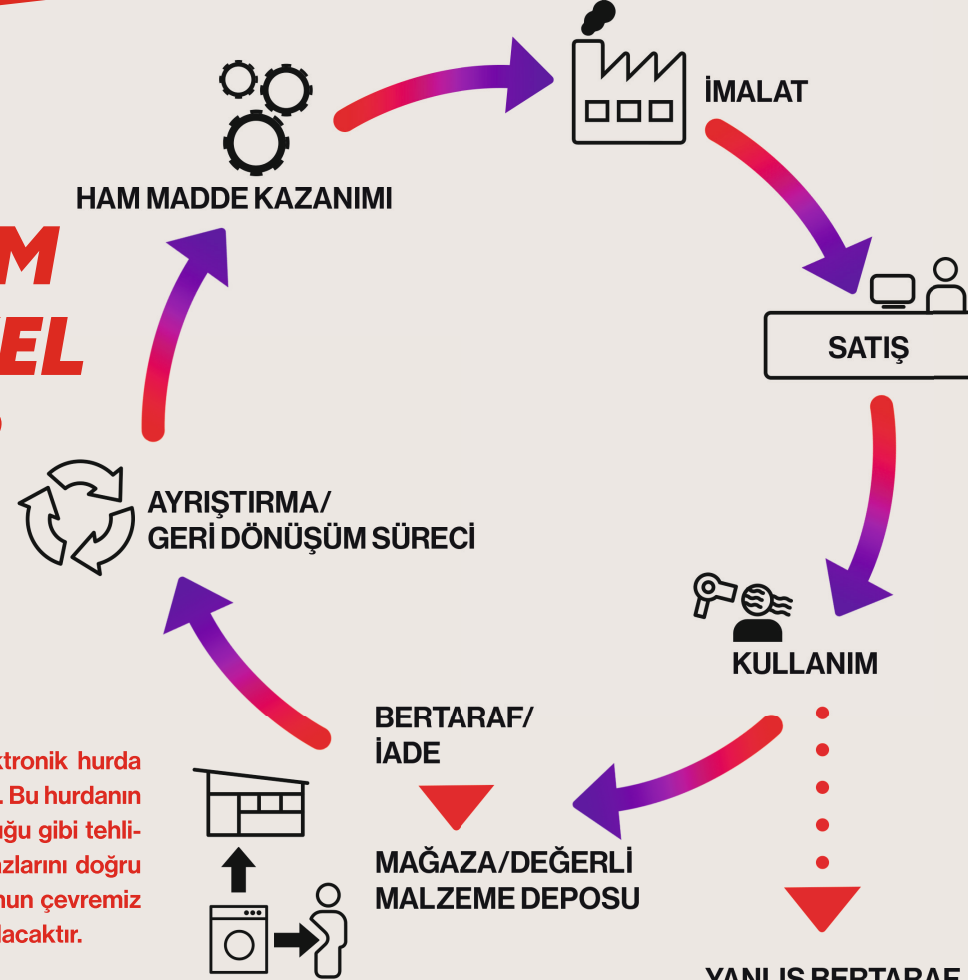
M
EL

HAM MADDE KAZANIMI

İMALAT

SATIŞ

KULLANIM

AYRIŞTIRMA/
GERİ DÖNÜŞÜM SÜRECİ

BERTARAF/
İADE

MAĞAZA/DEĞERLİ
MALZEME DEPOSU

ktronik hurda . Bu hurdanın ğu gibi tehlizlarını doğru hun çevremiz lacaktır.

YANLIŞ BERTARAF